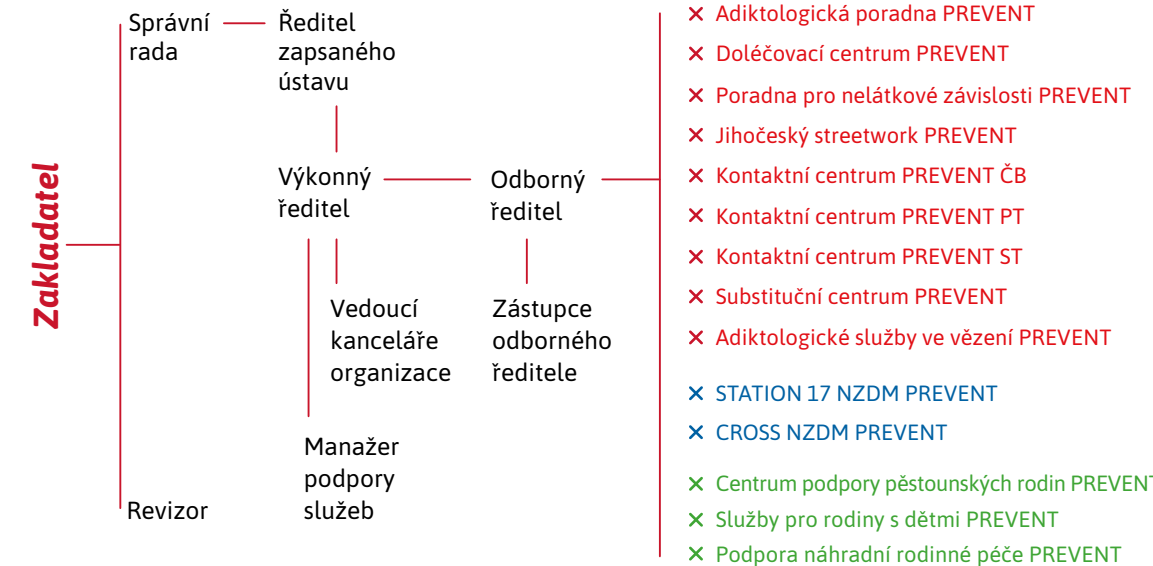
Zakladatel

Správní rada

Ředitel zapsaného ústavu

Výkonný ředitel

Odborný ředitel

Vedoucí kanceláře organizace

Zástupce odborného ředitele

Manažer podpory služeb

Revizor

× Adiktologická poradna PREVENT
× Doléčovací centrum PREVENT
× Poradna pro nelátkové závislosti PREVENT
× Jihočeský streetwork PREVENT
× Kontaktní centrum PREVENT ČB
× Kontaktní centrum PREVENT PT
× Kontaktní centrum PREVENT ST
× Substituční centrum PREVENT
× Adiktologické služby ve vězení PREVENT
× STATION 17 NZDM PREVENT
× CROSS NZDM PREVENT
× Centrum podpory pěstounských rodin PREVENT
× Služby pro rodiny s dětmi PREVENT
× Podpora náhradní rodinné péče PREVENT